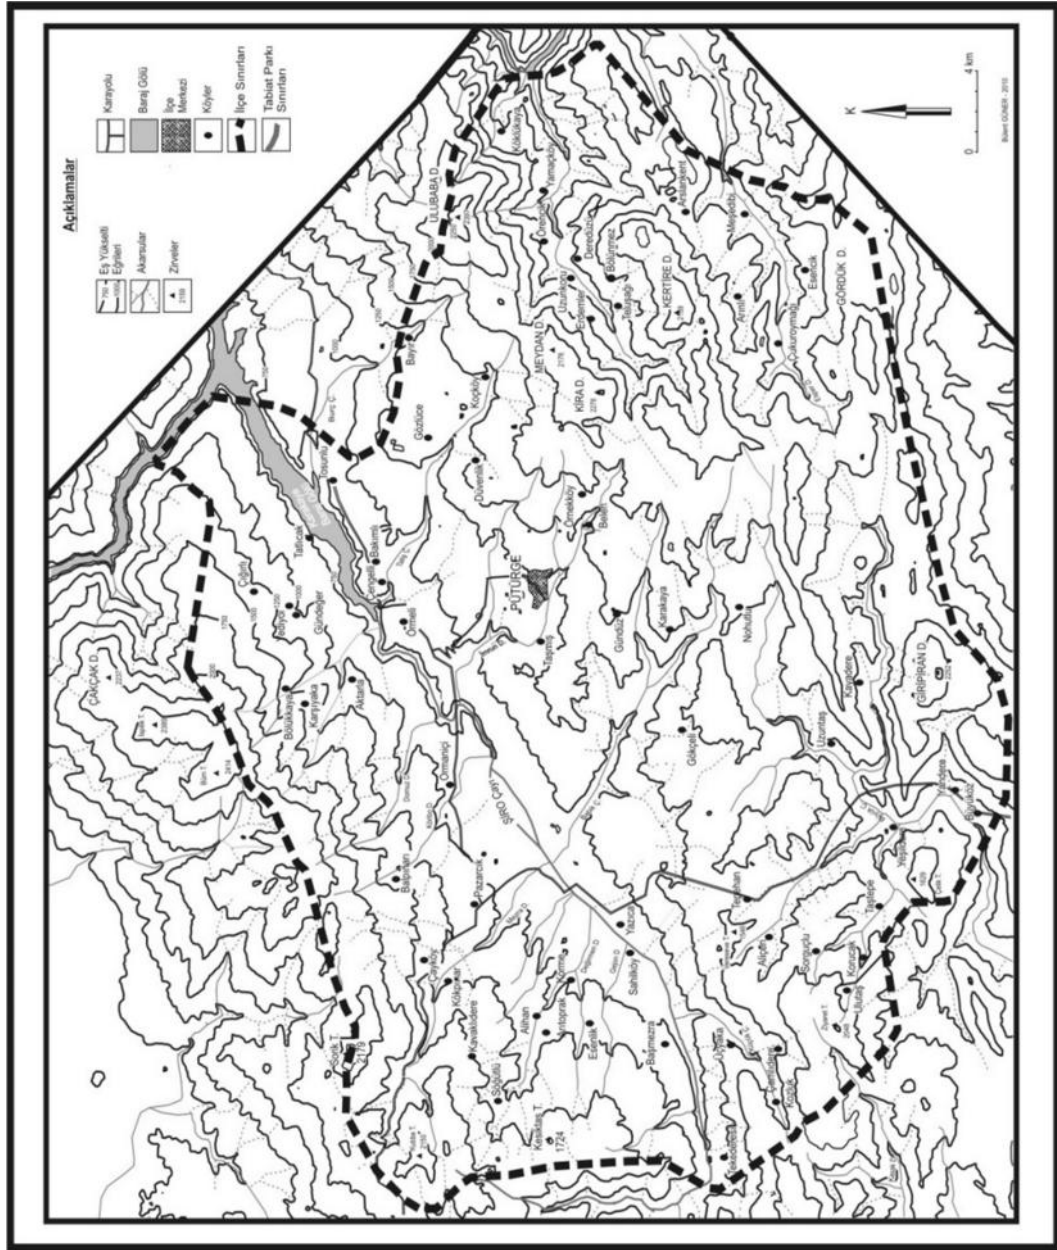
Açıklamalar

Eş Yükselti Eğrileri

Akarsular

Zirveler

Karayolu

Baraj Gölü

İlçe Merkezi

Köyler

İlçe Sınırları

Tabiat Parkı Sınırları

K

0 4 km

Bülent GÜNER - 2010

ÇAKÇAK D.

ULUBABA D.

MEYDAN D.

KIRA D.

KERTİRE D.

GÖRDÜK D.

GIRIPİRAN D.

PÜTÜRGE

SİRO Çayı

Keşiktaş T.

1724

Çığırlı

Tatlıcak

Bakımlı

Ormaniçi

Ömerli

Gündeğer

Büyükkaya

Karşıyaka

Aktarla

Bayır

Gözlüce

Köklü

Düvenlik

Örenekköy

Taşmış

Gündüz

Karakaya

Nohutlu

Gökpelit

Uzuntaş

Kayadere

Pazarcık

Balpınarı

Yaylacık

Köprüağzı

Kavakdere

Söğütlü

Alhan

Yaprak

Esenlik

Bağmezra

Sahilköy

Yücetaş

Tepehan

Alicik

Sorguçlu

Korucak

Ulutaş

Yeşiltepe

Yeşilyurt

Büyüköz

Dutdere

Kocalar

Uzunkoy

Eğilenler

Bölünmez

Taşağıl

Dereboğazı

Örencik

Yamaçköy

Kayıköy

Ardıçkent

Meşedibi

Esence

Ahmetli

Çukuroymağı

Bekir

Bayraklı

Kırlı